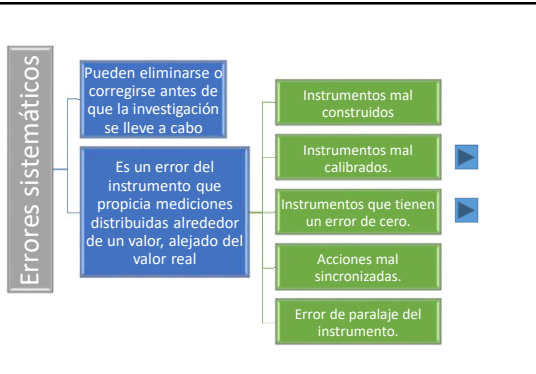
Errores sistemáticos

Pueden eliminarse o corregirse antes de que la investigación se lleve a cabo

Es un error del instrumento que propicia mediciones distribuidas alrededor de un valor, alejado del valor real

Instrumentos mal construidos

Instrumentos mal calibrados.

Instrumentos que tienen un error de cero.

Acciones mal sincronizadas.

Error de paralaje del instrumento.